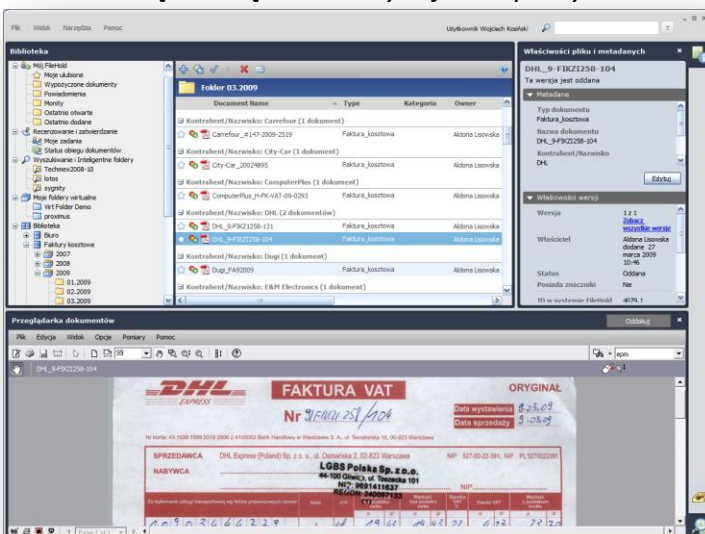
Plik Widok Narzędzia Pomoc

Użytkownik Wojciech Koziński

Biblioteka

Mój FileHold
Moje ulubione
Wypożyczone dokumenty
Powiadomienia
Monity
Ostatnio otwarte
Ostatnio dodane
Recenzowanie i zatwierdzanie
Moje zadania
Status obiegu dokumentów
Wyszukiwanie i Inteligentne foldery
Techmex2008-10
lotos
sygnity
Moje foldery wirtualne
Virt Folder Demo
proximus
Biblioteka
Biuro
Faktury kosztowe
2007
2008
2009
01.2009
02.2009
03.2009

Folder 03.2009

| Document Name | Type | Kategoria | Owner |
|---|---|---|---|
| Kontrahent/Nazwisko: Carrefour (1 dokument) | | | |
| Carrefour_#147-2009-2519 | Faktura_kosztowa | | Aldona Lisowska |
| Kontrahent/Nazwisko: City-Car (1 dokument) | | | |
| City-Car_20024895 | Faktura_kosztowa | | Aldona Lisowska |
| Kontrahent/Nazwisko: ComputerPlus (1 dokument) | | | |
| ComputerPlus_H-PK-VAT-09-0293 | Faktura_kosztowa | | Aldona Lisowska |
| Kontrahent/Nazwisko: DHL (2 dokumentów) | | | |
| DHL_9-FIKZI258-131 | Faktura_kosztowa | | Aldona Lisowska |
| DHL_9-FIKZI258-104 | Faktura_kosztowa | | Aldona Lisowska |
| Kontrahent/Nazwisko: Dugi (1 dokument) | | | |
| Dugi_FA92009 | Faktura_kosztowa | | Aldona Lisowska |
| Kontrahent/Nazwisko: E&M Electronics (1 dokument) | | | |

Właściwości pliku i metadanych

DHL_9-FIKZI258-104
Ta wersja jest oddana

Metadane
Typ dokumentu
Faktura_kosztowa
Nazwa dokumentu
DHL_9-FIKZI258-104
Kontrahent/Nazwisko
DHL
Edytuj

Właściwości wersji
Wersja 1 z 1
Zobacz wszystkie wersje
Właściciel Aldona Lisowska dodane 27 marca 2009 10:46
Status Oddana
Posiada znaczniki Nie
ID w systemie FileHold 4079.1

Przeglądarka dokumentów
Oddokuj
Plik Edycja Widok Opcje Pomiary Pomoc
DHL_9-FIKZI258-104
epm

DHL EXPRESS
FAKTURA VAT
ORYGINAŁ
Nr 9FIKZI 258/104
Data wystawienia 9.03.09
Data sprzedaży 9.03.09
Nr konta: 43 1030 1508 0000 0005 2006 2 0100002 Bank Handlowy w Warszawie S. A., ul. Senatorska 16, 00-923 Warszawa
SPRZEDAWCA DHL Express (Poland) Sp. z o. o., ul. Osmańska 2, 02-823 Warszawa NIP 527-00-22-391, NIP PL 5270022391
NABYWCA
LGBS Polska Sp. z o.o.
44-100 Gliwice, ul. Toszecka 101
NIP: 9691411637
REGON: 240087153
NIP